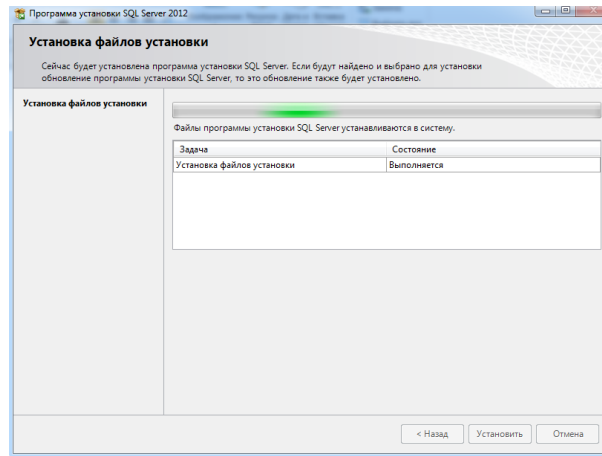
Программа установки SQL Server 2012

Установка файлов установки

Сейчас будет установлена программа установки SQL Server. Если будут найдено и выбрано для установки обновление программы установки SQL Server, то это обновление также будет установлено.

Установка файлов установки

Файлы программы установки SQL Server устанавливаются в систему.

| Задача | Состояние |
|---|---|
| Установка файлов установки | Выполняется |

< Назад
Установить
Отмена